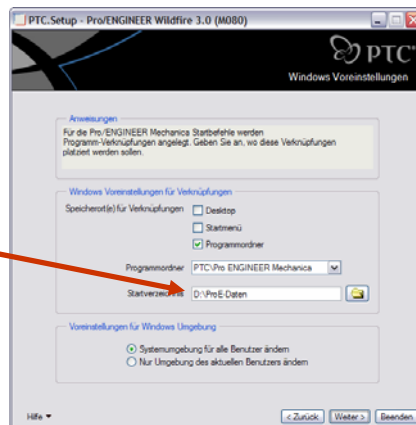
PTC.Setup - Pro/ENGINEER Wildfire 3.0 (M080)

PTC

Windows Voreinstellungen

Anweisungen

Für die Pro/ENGINEER Mechanica Startbefehle werden Programm-Verknüpfungen angelegt. Geben Sie an, wo diese Verknüpfungen platziert werden sollen.

Windows Voreinstellungen für Verknüpfungen

Speicherort(e) für Verknüpfungen

Desktop

Startmenü

Programmordner

Programmordner PTC\Pro ENGINEER Mechanica

Startverzeichnis D:\ProE-Daten

Voreinstellungen für Windows Umgebung

Systemumgebung für alle Benutzer ändern

Nur Umgebung des aktuellen Benutzers ändern

Hilfe

< Zurück

Weiter >

Beenden